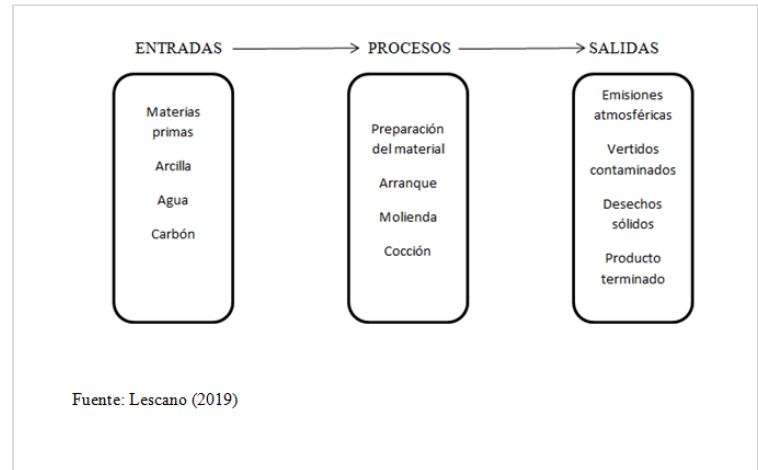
ENTRADAS → PROCESOS → SALIDAS

Materias primas

Arcilla

Agua

Carbón

Preparación del material

Arranque

Molienda

Cocción

Emisiones atmosféricas

Vertidos contaminados

Desechos sólidos

Producto terminado

Fuente: Lescano (2019)